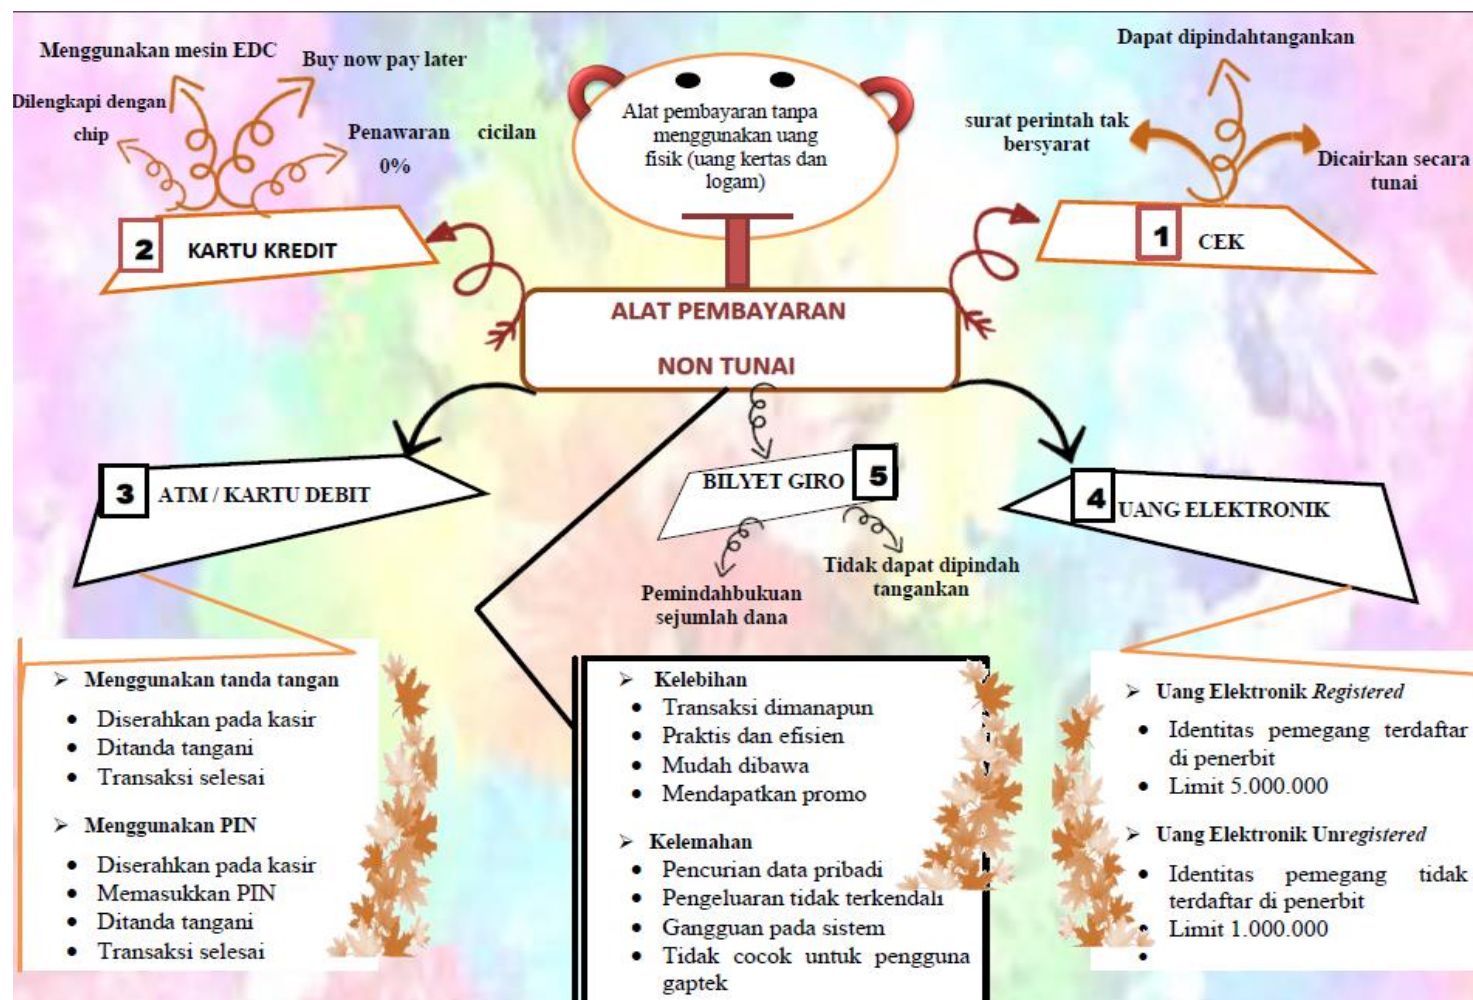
Menggunakan mesin EDC

Buy now pay later

Dilengkapi dengan chip

Penawaran cicilan 0%

2 KARTU KREDIT

Alat pembayaran tanpa menggunakan uang fisik (uang kertas dan logam)

Dapat dipindahtangankan

surat perintah tak bersyarat

Dicairkan secara tunai

1 CEK

ALAT PEMBAYARAN

NON TUNAI

3 ATM / KARTU DEBIT

BILYET GIRO 5

Pemindahbukuan sejumlah dana

Tidak dapat dipindah tangankan

4 UANG ELEKTRONIK

➢ Menggunakan tanda tangan
- Diserahkan pada kasir
- Ditanda tangani
- Transaksi selesai

➢ Menggunakan PIN
- Diserahkan pada kasir
- Memasukkan PIN
- Ditanda tangani
- Transaksi selesai

➢ Kelebihan
- Transaksi dimanapun
- Praktis dan efisien
- Mudah dibawa
- Mendapatkan promo

➢ Kelemahan
- Pencurian data pribadi
- Pengeluaran tidak terkendali
- Gangguan pada sistem
- Tidak cocok untuk pengguna gaptek

➢ Uang Elektronik *Registered*
- Identitas pemegang terdaftar di penerbit
- Limit 5.000.000

➢ Uang Elektronik Un*registered*
- Identitas pemegang tidak terdaftar di penerbit
- Limit 1.000.000
-